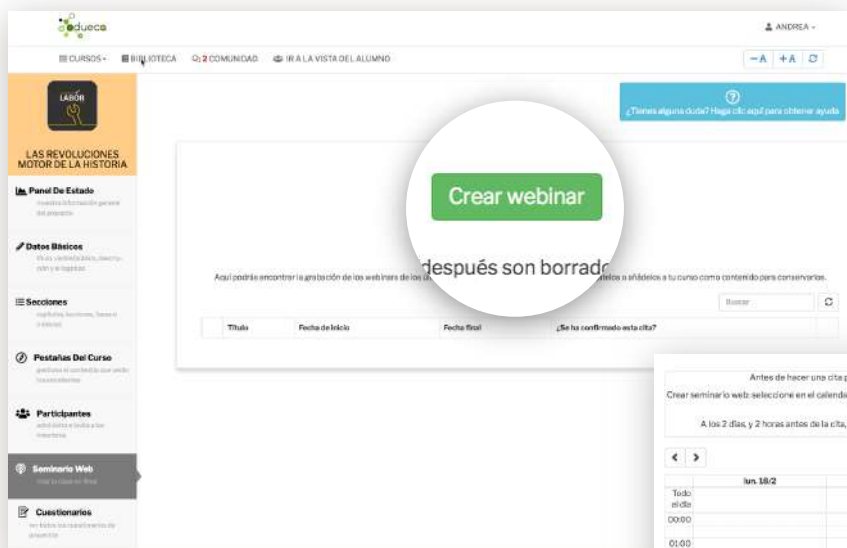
educa

ANDREA

CURSOS BIBLIOTECA 2 COMUNIDAD IR A LA VISTA DEL ALUMNO

−A +A

LABOR

LAS REVOLUCIONES MOTOR DE LA HISTORIA

Panel De Estado
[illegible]

Datos Básicos
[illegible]

Secciones
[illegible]

Pestañas Del Curso
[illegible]

Participantes
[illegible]

Seminario Web
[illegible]

Cuestionarios
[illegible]

¿Tienes alguna duda? Haga clic aquí para obtener ayuda

Crear webinar

después son borrado

Aquí podrás encontrar la grabación de los webinars de los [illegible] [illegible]deos a añádelos a tu curso como contenido para conservarlos.

Buscar

| | Título | Fecha de inicio | Fecha final | ¿Se ha confirmado esta cita? |
|---|---|---|---|---|

Antes de hacer una cita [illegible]

Crear seminario web: seleccione en el calenda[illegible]

A los 2 días, y 2 horas antes de la cita, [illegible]

lun. 18/2

Todo el día

00:00

01:00